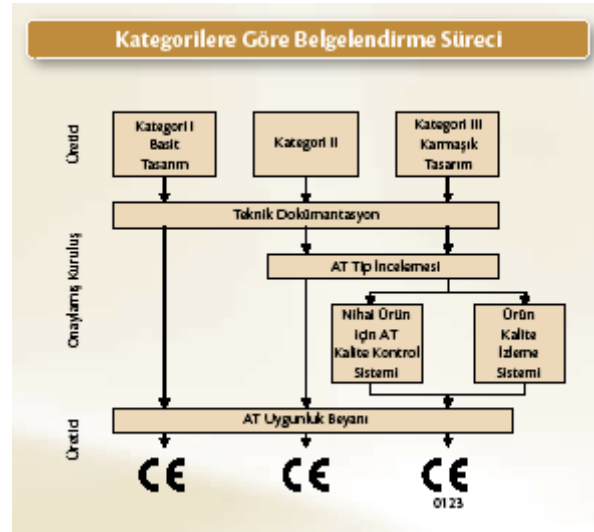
Kategorilere Göre Belgelendirme Süreci

Üretici

Kategori I Basit Tasarım

Kategori II

Kategori III Karmaşık Tasarım

Teknik Dokümantasyon

Onaylanmış Kuruluş

AT Tip İncelemesi

Nihai Ürün için AT Kalite Kontrol Sistemi

Ürün Kalite İzleme Sistemi

Üretici

AT Uygunluk Beyanı

CE

CE

CE
0123